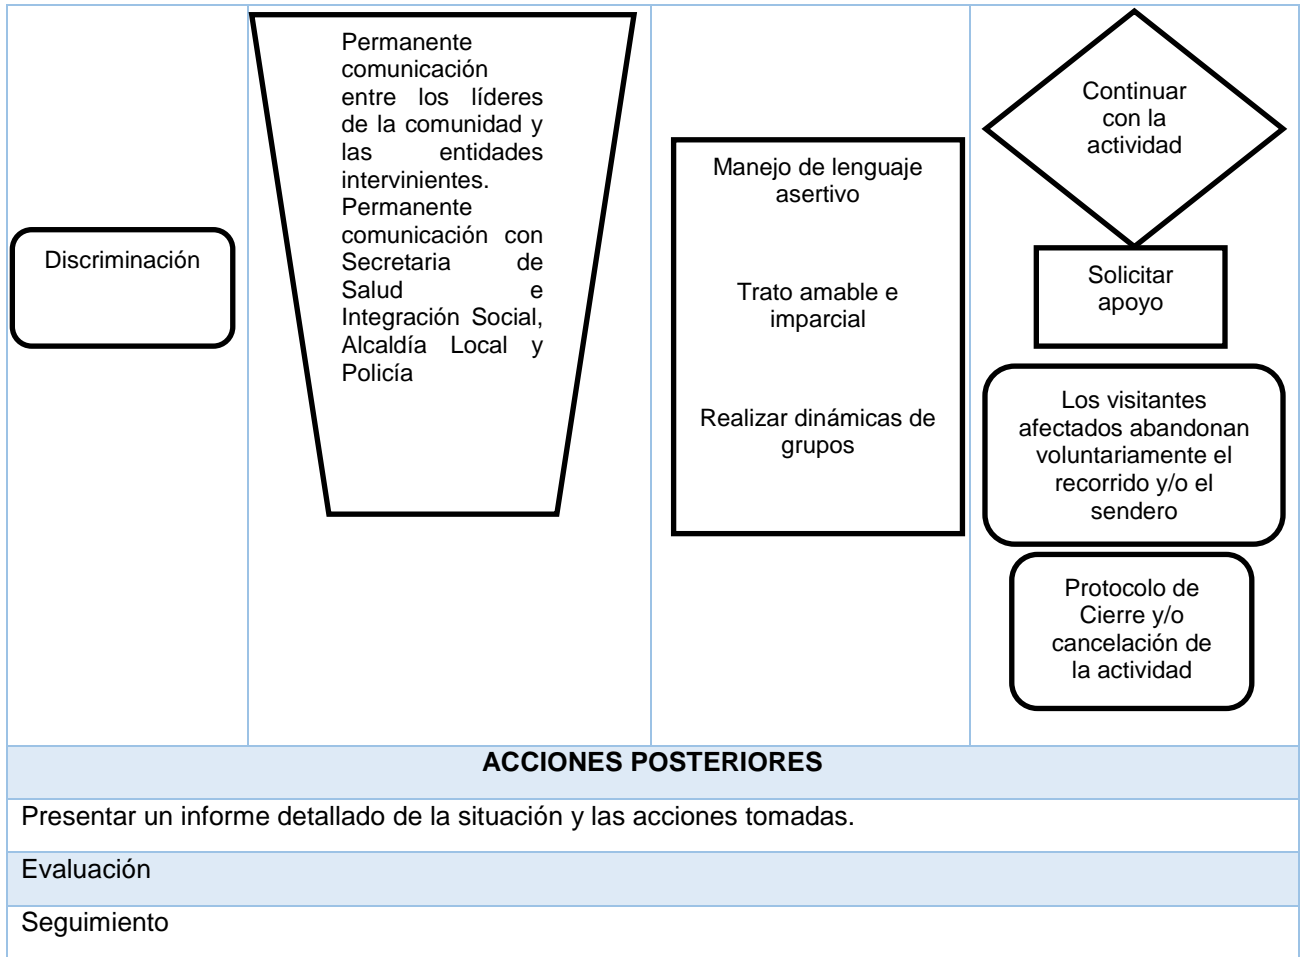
| | | | |
|---|---|---|---|
| Discriminación | Permanente comunicación entre los líderes de la comunidad y las entidades intervinientes. Permanente comunicación con Secretaria de Salud e Integración Social, Alcaldía Local y Policía | Manejo de lenguaje asertivo<br><br>Trato amable e imparcial<br><br>Realizar dinámicas de grupos | Continuar con la actividad<br><br>Solicitar apoyo<br><br>Los visitantes afectados abandonan voluntariamente el recorrido y/o el sendero<br><br>Protocolo de Cierre y/o cancelación de la actividad |

**ACCIONES POSTERIORES**

Presentar un informe detallado de la situación y las acciones tomadas.

Evaluación

Seguimiento